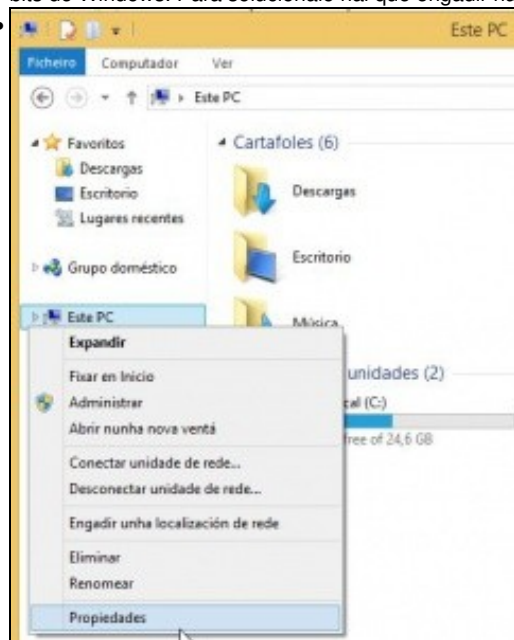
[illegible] de Windows. Para solucionalo hai que engadir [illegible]

Este PC

Ficheiro Computador Ver

Este PC

Favoritos
Descargas
Escritorio
Lugares recentes

Grupo doméstico

Este PC

Cartafoles (6)

Descargas

Escritorio

Música

unidades (2)

cal (C:)

free of 24,6 GB

Expandir
Fixar en Inicio
Administrar
Abrir nunha nova ventá
Conectar unidade de rede...
Desconectar unidade de rede...
Engadir unha localización de rede
Eliminar
Renomear
Propiedades